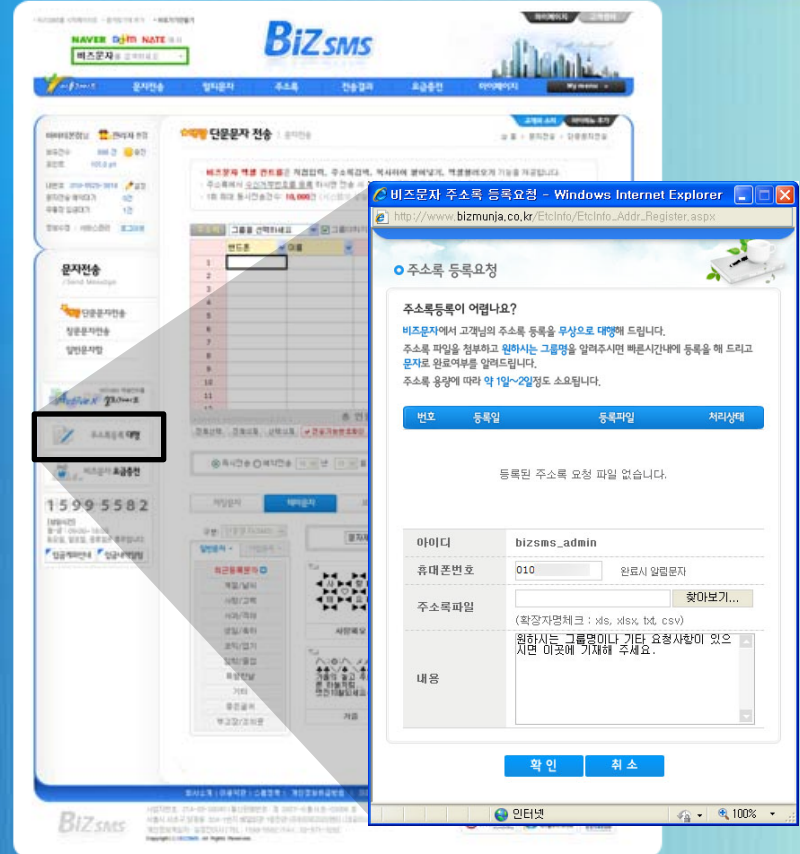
NAVER Daum NATE 에서
비즈문자

BiZsms

문자전송 멀티문자 주소록 전송결과 요금충전 마이페이지

단문문자 전송

문자전송
/Send Message

단문문자전송
장문문자전송
일반문자발

주소록등록 대행

비즈문자 요금충전

1599 5582

입금계좌안내 입금내역발행

확인

BiZsms

비즈문자 주소록 등록요청 - Windows Internet Explorer

http://www.bizmunja.co.kr/EtcInfo/EtcInfo_Addr_Register.aspx

주소록 등록요청

주소록등록이 어렵나요?

비즈문자에서 고객님의 주소록 등록을 무상으로 대행해 드립니다.

주소록 파일을 첨부하고 원하시는 그룹명을 알려주시면 빠른시간내에 등록을 해 드리고 문자로 완료여부를 알려드립니다.

주소록 용량에 따라 약 1일~2일정도 소요됩니다.

| 번호 | 등록일 | 등록파일 | 처리상태 |
|---|---|---|---|
| 등록된 주소록 요청 파일 없습니다. | | | |

| 아이디 | bizsms_admin |
|---|---|
| 휴대폰번호 | 010 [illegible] 완료시 알림문자 |
| 주소록파일 | 찾아보기... (확장자명체크 : xls, xlsx, txt, csv) |
| 내용 | 원하시는 그룹명이나 기타 요청사항이 있으시면 이곳에 기재해 주세요. |

확 인 취 소

인터넷 100%